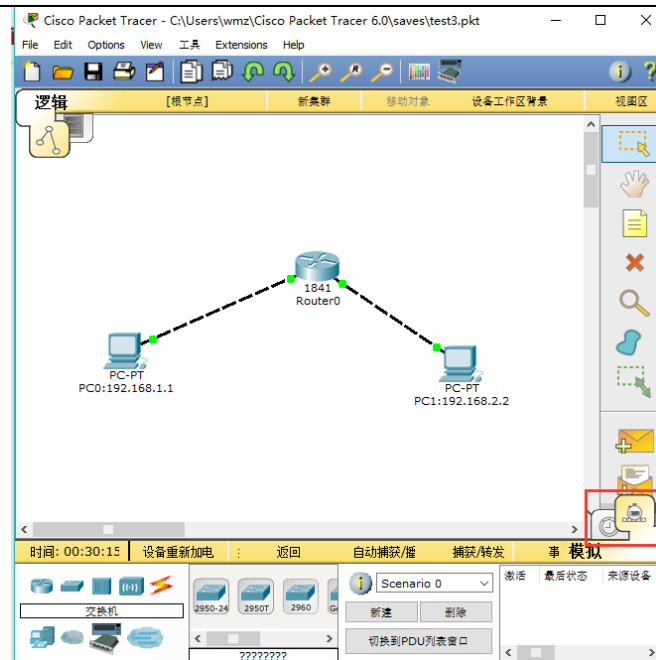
Cisco Packet Tracer - C:\Users\wmz\Cisco Packet Tracer 6.0\saves\test3.pkt

File Edit Options View 工具 Extensions Help

逻辑 [根节点] 新集群 移动对象 设备工作区背景 视图区

1841
Router0

PC-PT
PC0:192.168.1.1

PC-PT
PC1:192.168.2.2

时间: 00:30:15 设备重新加电 返回 自动捕获/播 捕获/转发 事 模拟

交换机

2950-24 2950T 2960

????????

Scenario 0

新建 删除

切换到PDU列表窗口

激活 最后状态 来源设备